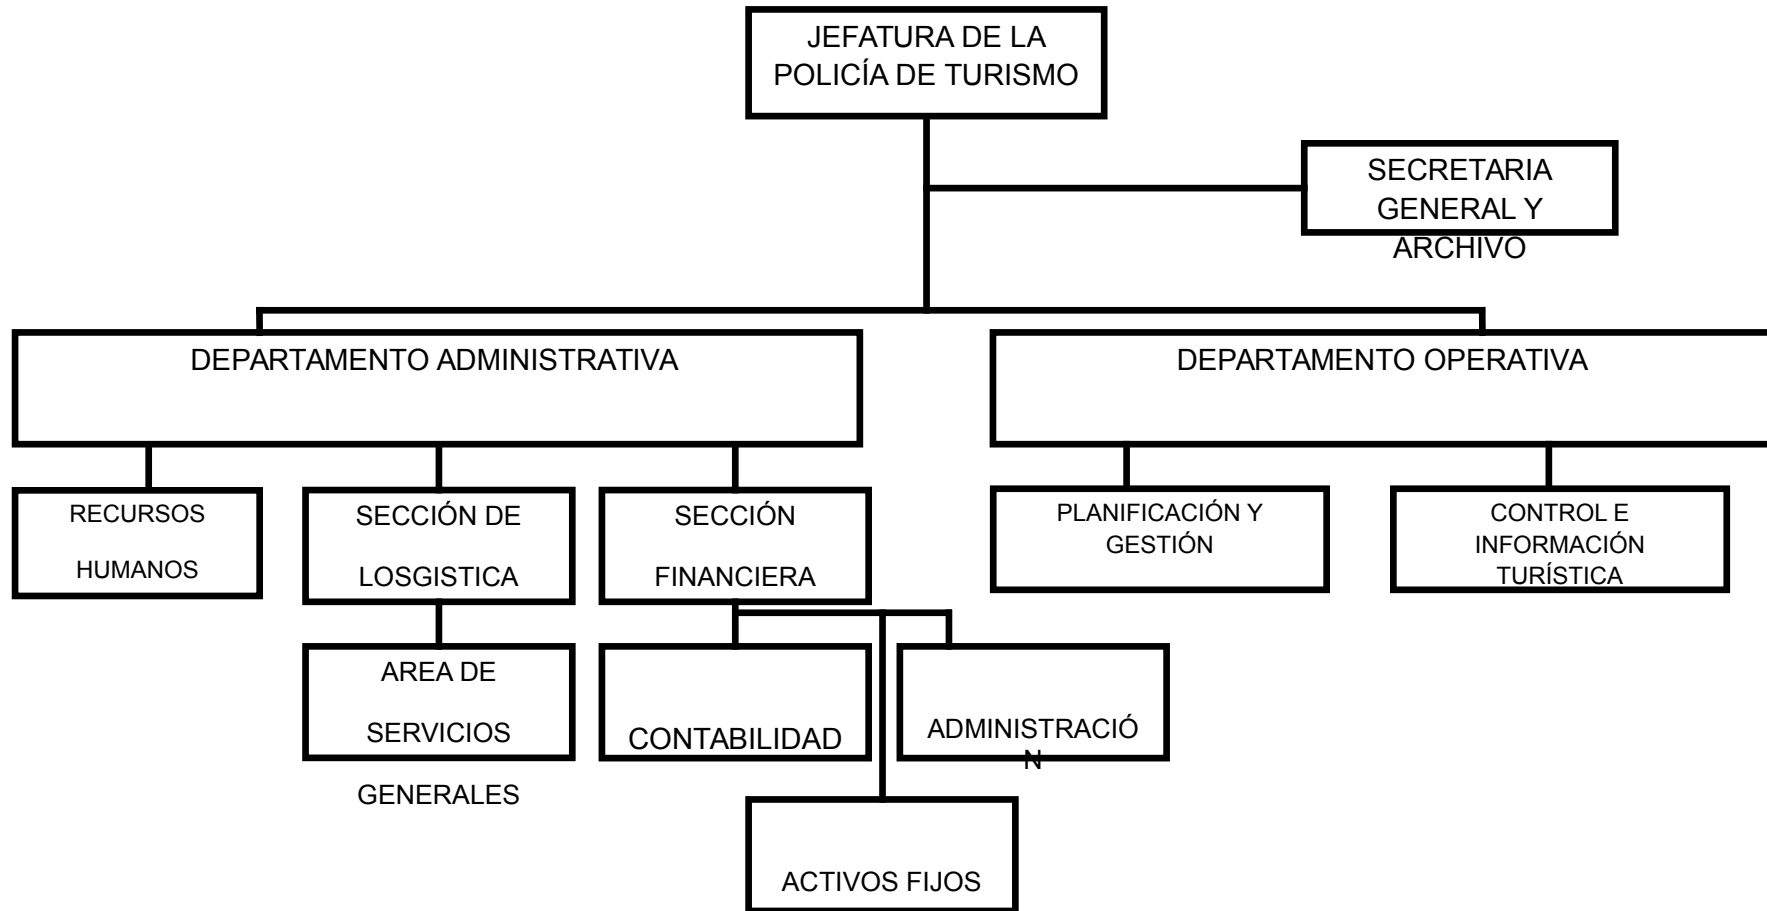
JEFATURA DE LA POLICÍA DE TURISMO

SECRETARIA GENERAL Y ARCHIVO

DEPARTAMENTO ADMINISTRATIVA

DEPARTAMENTO OPERATIVA

RECURSOS HUMANOS

SECCIÓN DE LOSGISTICA

SECCIÓN FINANCIERA

PLANIFICACIÓN Y GESTIÓN

CONTROL E INFORMACIÓN TURÍSTICA

AREA DE SERVICIOS GENERALES

CONTABILIDAD

ADMINISTRACIÓ N

ACTIVOS FIJOS